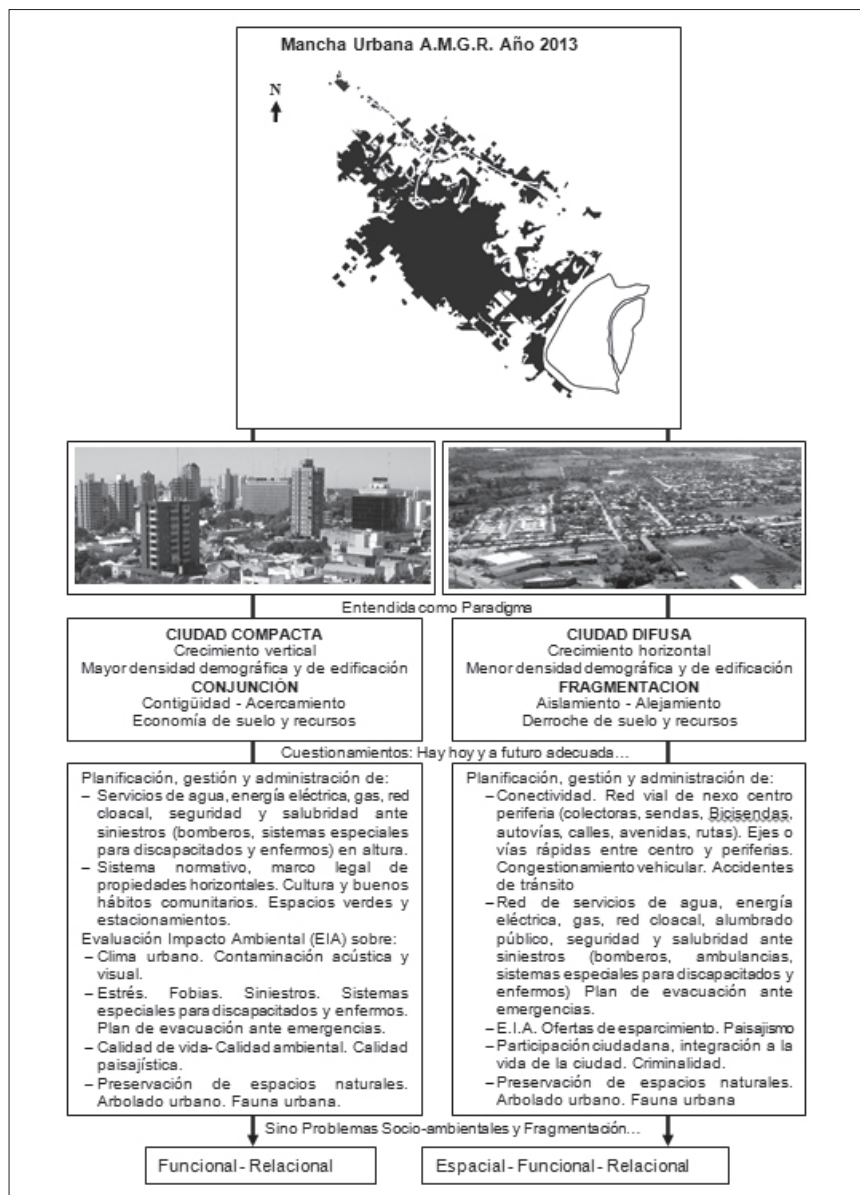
Mancha Urbana A.M.G.R. Año 2013

N

Entendida como Paradigma

CIUDAD COMPACTA
Crecimiento vertical
Mayor densidad demográfica y de edificación
CONJUNCIÓN
Contigüidad - Acercamiento
Economía de suelo y recursos

CIUDAD DIFUSA
Crecimiento horizontal
Menor densidad demográfica y de edificación
FRAGMENTACION
Aislamiento - Alejamiento
Derroche de suelo y recursos

Cuestionamientos: Hay hoy y a futuro adecuada…

Planificación, gestión y administración de:
– Servicios de agua, energía eléctrica, gas, red cloacal, seguridad y salubridad ante siniestros (bomberos, sistemas especiales para discapacitados y enfermos) en altura.
– Sistema normativo, marco legal de propiedades horizontales. Cultura y buenos hábitos comunitarios. Espacios verdes y estacionamientos.
Evaluación Impacto Ambiental (EIA) sobre:
– Clima urbano. Contaminación acústica y visual.
– Estrés. Fobias. Siniestros. Sistemas especiales para discapacitados y enfermos. Plan de evacuación ante emergencias.
– Calidad de vida- Calidad ambiental. Calidad paisajística.
– Preservación de espacios naturales. Arbolado urbano. Fauna urbana.

Planificación, gestión y administración de:
– Conectividad. Red vial de nexo centro periferia (colectoras, sendas, Bicisendas, autovías, calles, avenidas, rutas). Ejes o vías rápidas entre centro y periferias. Congestionamiento vehicular. Accidentes de tránsito
– Red de servicios de agua, energía eléctrica, gas, red cloacal, alumbrado público, seguridad y salubridad ante siniestros (bomberos, ambulancias, sistemas especiales para discapacitados y enfermos) Plan de evacuación ante emergencias.
– E.I.A. Ofertas de esparcimiento. Paisajismo
– Participación ciudadana, integración a la vida de la ciudad. Criminalidad.
– Preservación de espacios naturales. Arbolado urbano. Fauna urbana

Sino Problemas Socio-ambientales y Fragmentación…

Funcional - Relacional

Espacial - Funcional - Relacional